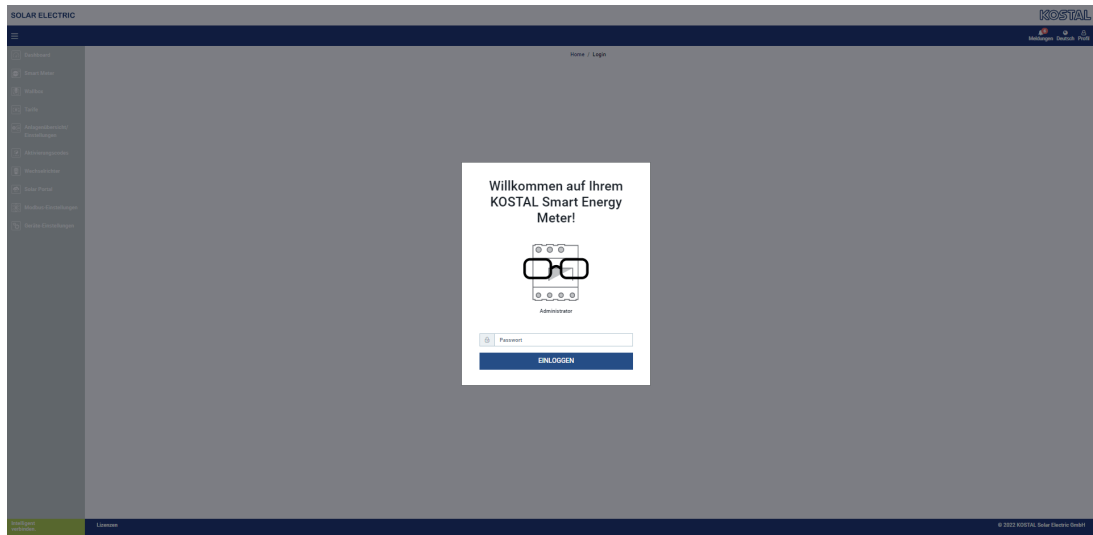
SOLAR ELECTRIC

KOSTAL

Meldungen Deutsch Profil

Dashboard

Smart Meter

Wallbox

Tarife

Anlagenübersicht Einstellungen

Wechselrichter

Modbus-Einstellungen

Geräte-Einstellungen

Home / Login

Willkommen auf Ihrem KOSTAL Smart Energy Meter!

Administrator

Passwort

EINLOGGEN

Lizenzen

© 2022 KOSTAL Solar Electric GmbH